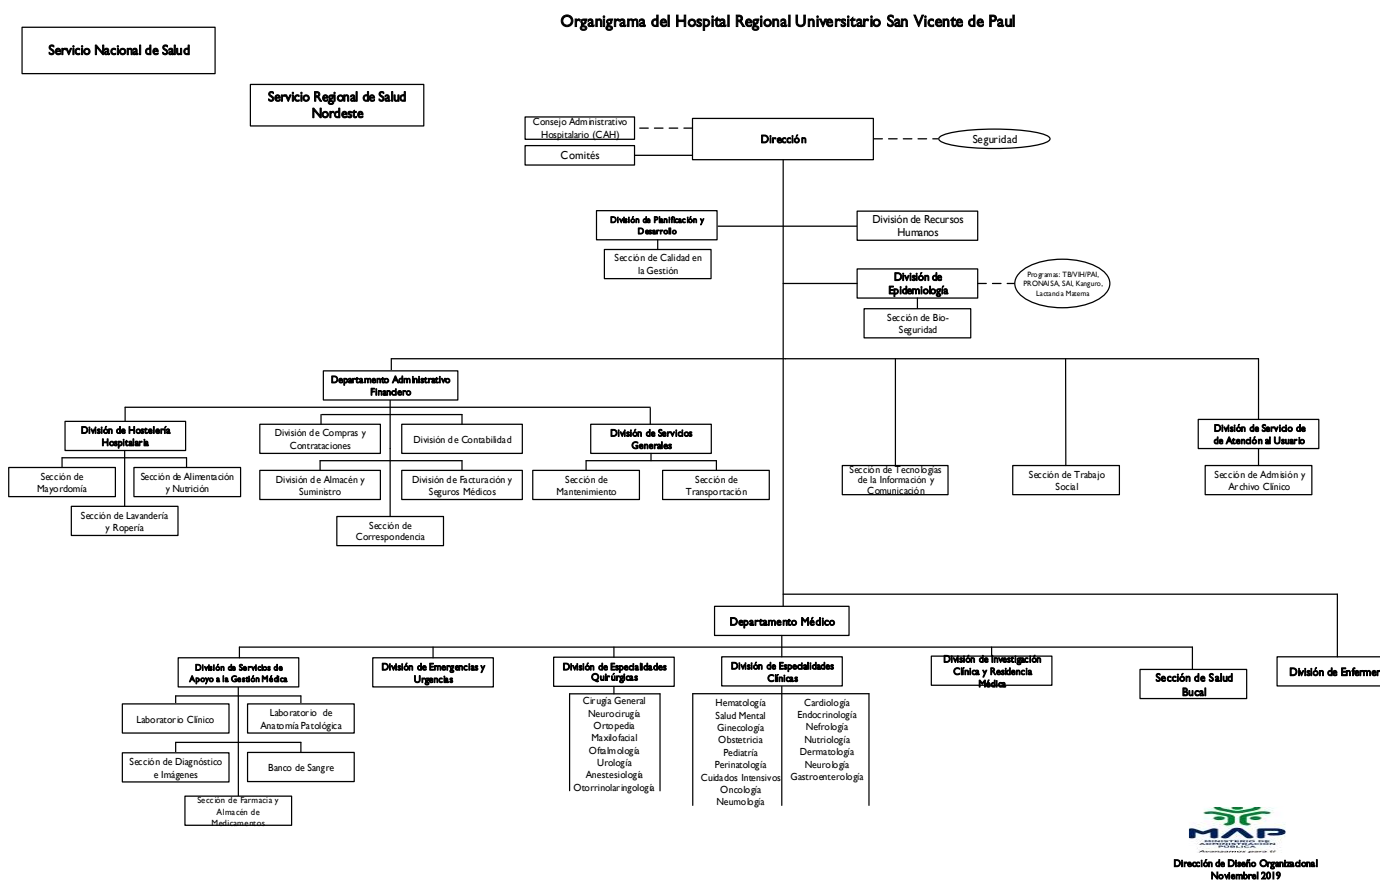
Organigrama del Hospital Regional Universitario San Vicente de Paul

Servicio Nacional de Salud

Servicio Regional de Salud Nordeste

Consejo Administrativo Hospitalario (CAH)

Comités

Dirección

Seguridad

División de Planificación y Desarrollo

Sección de Calidad en la Gestión

División de Recursos Humanos

División de Epidemiología

Programas: TB/VIH/PAI, PRONAISA, SAI, Kanguro, Lactancia Materna

Sección de Bio-Seguridad

Departamento Administrativo Financiero

División de Hostelería Hospitalaria

Sección de Mayordomía

Sección de Alimentación y Nutrición

Sección de Lavandería y Ropería

División de Compras y Contrataciones

División de Contabilidad

División de Almacén y Suministro

División de Facturación y Seguros Médicos

Sección de Correspondencia

División de Servicios Generales

Sección de Mantenimiento

Sección de Transportación

Sección de Tecnologías de la Información y Comunicación

Sección de Trabajo Social

División de Servicio de Atención al Usuario

Sección de Admisión y Archivo Clínico

Departamento Médico

División de Servicios de Apoyo a la Gestión Médica

Laboratorio Clínico

Laboratorio de Anatomía Patológica

Sección de Diagnóstico e Imágenes

Banco de Sangre

Sección de Farmacia y Almacén de Medicamentos

División de Emergencias y Urgencias

División de Especialidades Quirúrgicas

Cirugía General
Neurocirugía
Ortopedia
Maxilofacial
Oftalmología
Urología
Anestesiología
Otorrinolaringología

División de Especialidades Clínicas

Hematología
Salud Mental
Ginecología
Obstetricia
Pediatría
Perinatología
Cuidados Intensivos
Oncología
Neumología

Cardiología
Endocrinología
Nefrología
Nutriología
Dermatología
Neurología
Gastroenterología

División de Investigación Clínica y Residencia Médica

Sección de Salud Bucal

División de Enfermer

MAP

Dirección de Diseño Organizacional
Noviembre/ 2019